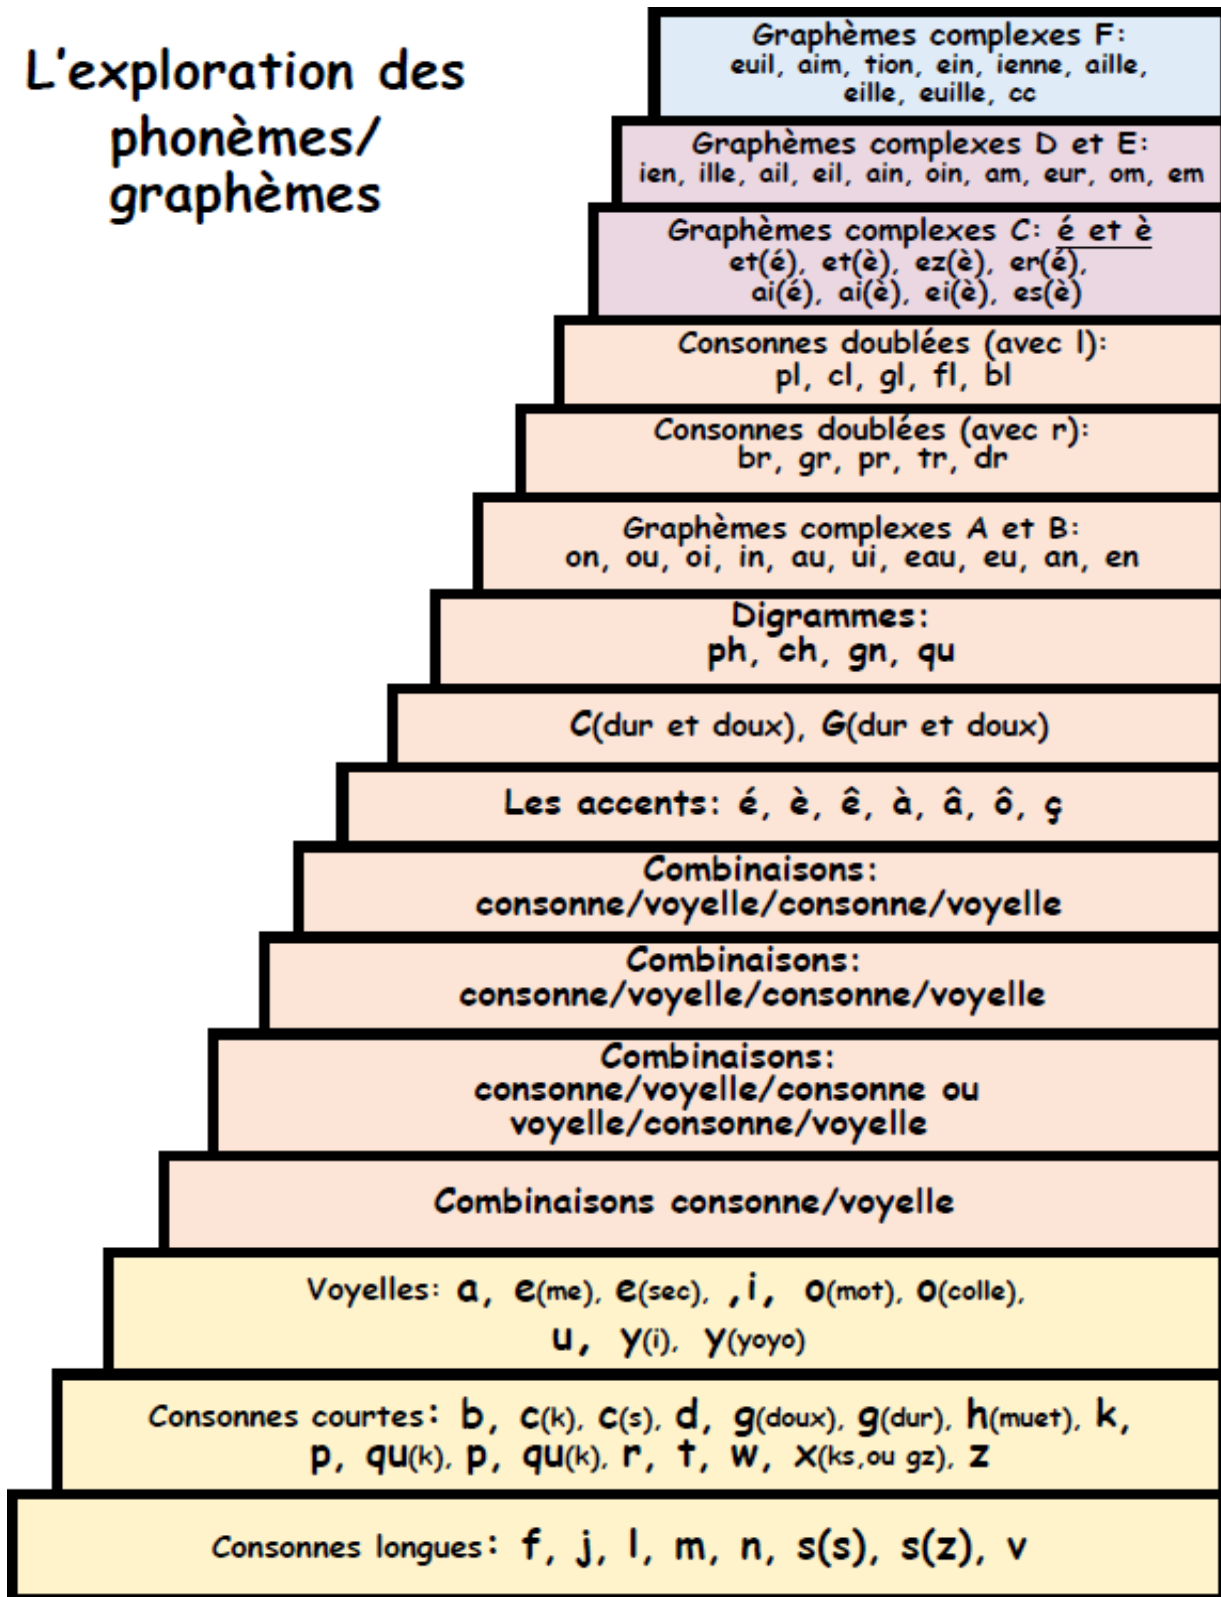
L'exploration des phonèmes/ graphèmes

Graphèmes complexes F: euil, aim, tion, ein, ienne, aille, eille, euille, cc

Graphèmes complexes D et E: ien, ille, ail, eil, ain, oin, am, eur, om, em

Graphèmes complexes C: é et è
et(é), et(è), ez(è), er(é), ai(é), ai(è), ei(è), es(è)

Consonnes doublées (avec l): pl, cl, gl, fl, bl

Consonnes doublées (avec r): br, gr, pr, tr, dr

Graphèmes complexes A et B: on, ou, oi, in, au, ui, eau, eu, an, en

Digrammes: ph, ch, gn, qu

C(dur et doux), G(dur et doux)

Les accents: é, è, ê, à, â, ô, ç

Combinaisons: consonne/voyelle/consonne/voyelle

Combinaisons: consonne/voyelle/consonne/voyelle

Combinaisons: consonne/voyelle/consonne ou voyelle/consonne/voyelle

Combinaisons consonne/voyelle

Voyelles: a, e(me), e(sec), ,i, o(mot), o(colle), u, y(i), y(yoyo)

Consonnes courtes: b, c(k), c(s), d, g(doux), g(dur), h(muet), k, p, qu(k), p, qu(k), r, t, w, x(ks,ou gz), z

Consonnes longues: f, j, l, m, n, s(s), s(z), v